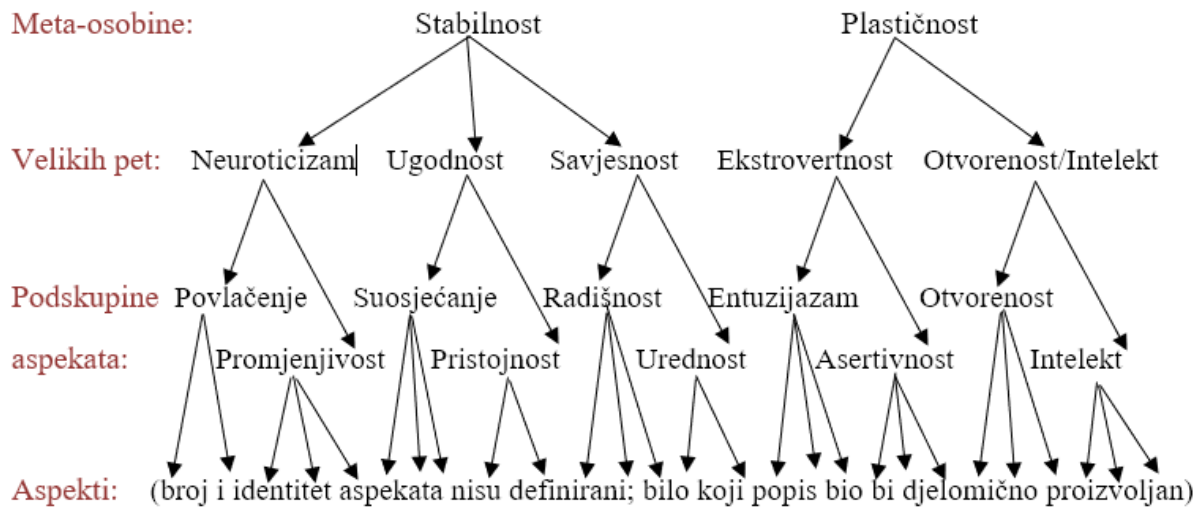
Meta-osobine: Stabilnost Plastičnost

Velikih pet: Neuroticizam Ugodnost Savjesnost Ekstrovertnost Otvorenost/Intelekt

Podskupine aspekata: Povlačenje Promjenjivost Suosjećanje Pristojnost Radišnost Urednost Entuzijazam Asertivnost Otvorenost Intelekt

Aspekti: (broj i identitet aspekata nisu definirani; bilo koji popis bio bi djelomično proizvoljan)